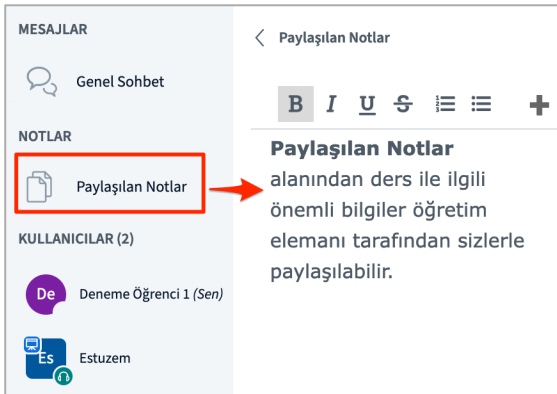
MESAJLAR

Genel Sohbet

NOTLAR

Paylaşılan Notlar

KULLANICILAR (2)

De Deneme Öğrenci 1 (Sen)

Es Estuzem

Paylaşılan Notlar

B I U S

**Paylaşılan Notlar** alanından ders ile ilgili önemli bilgiler öğretim elemanı tarafından sizlerle paylaşılabilir.